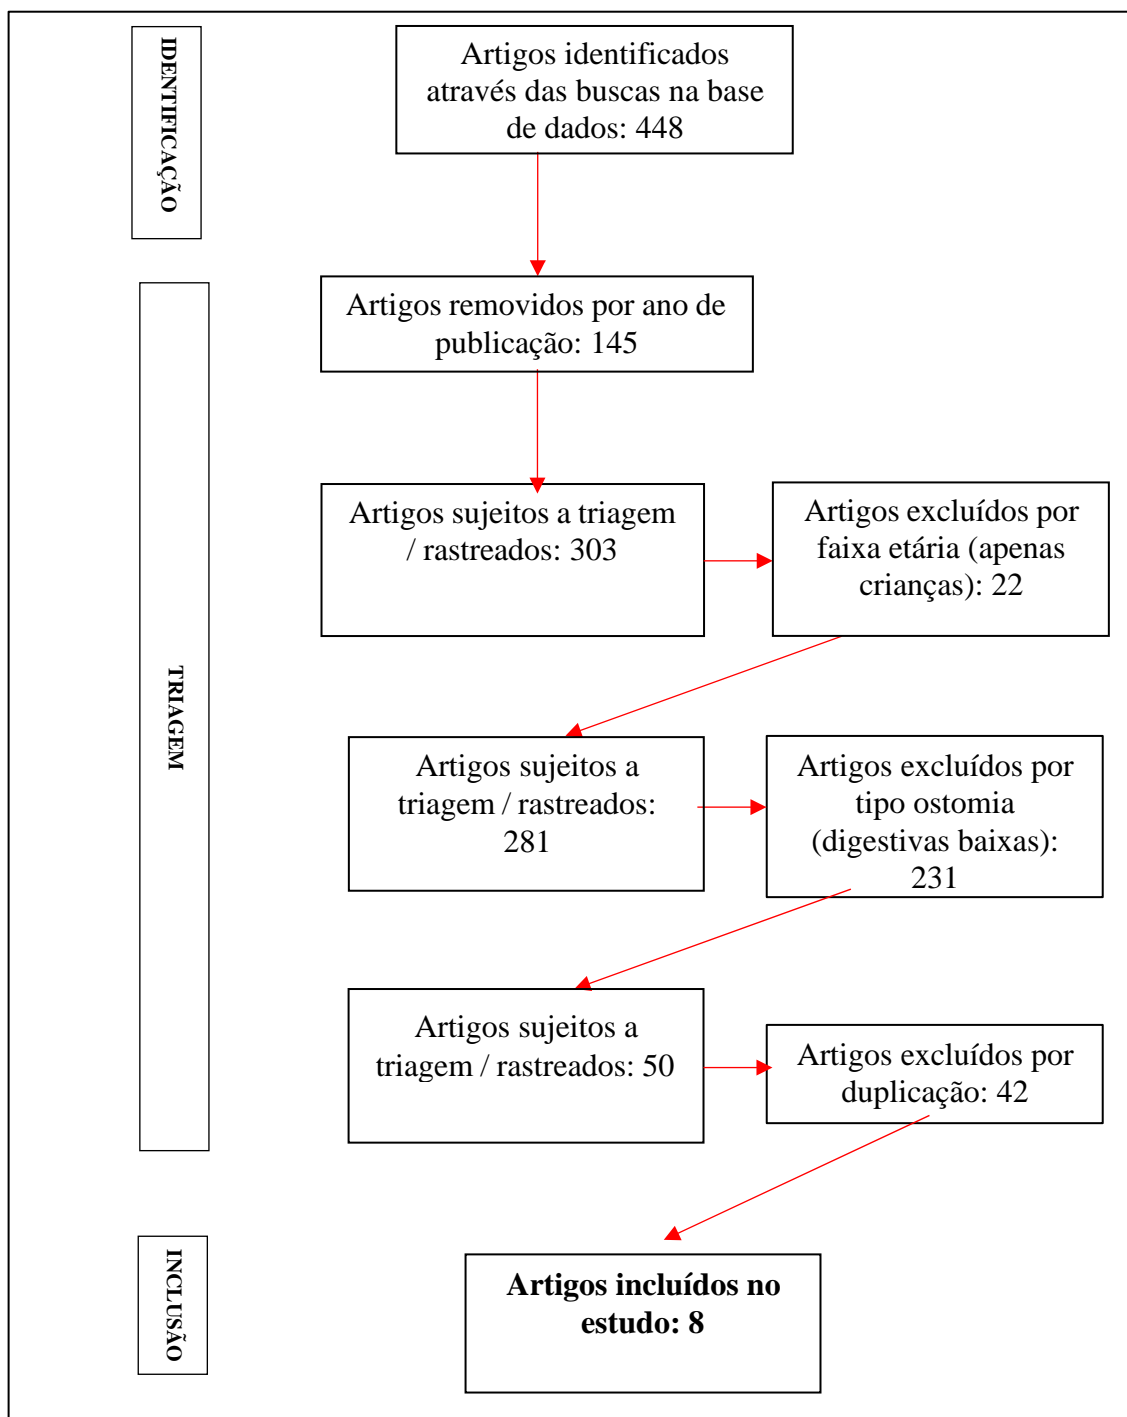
IDENTIFICAÇÃO

Artigos identificados através das buscas na base de dados: 448

TRIAGEM

Artigos removidos por ano de publicação: 145

Artigos sujeitos a triagem / rastreados: 303

Artigos excluídos por faixa etária (apenas crianças): 22

Artigos sujeitos a triagem / rastreados: 281

Artigos excluídos por tipo ostomia (digestivas baixas): 231

Artigos sujeitos a triagem / rastreados: 50

Artigos excluídos por duplicação: 42

INCLUSÃO

**Artigos incluídos no estudo: 8**